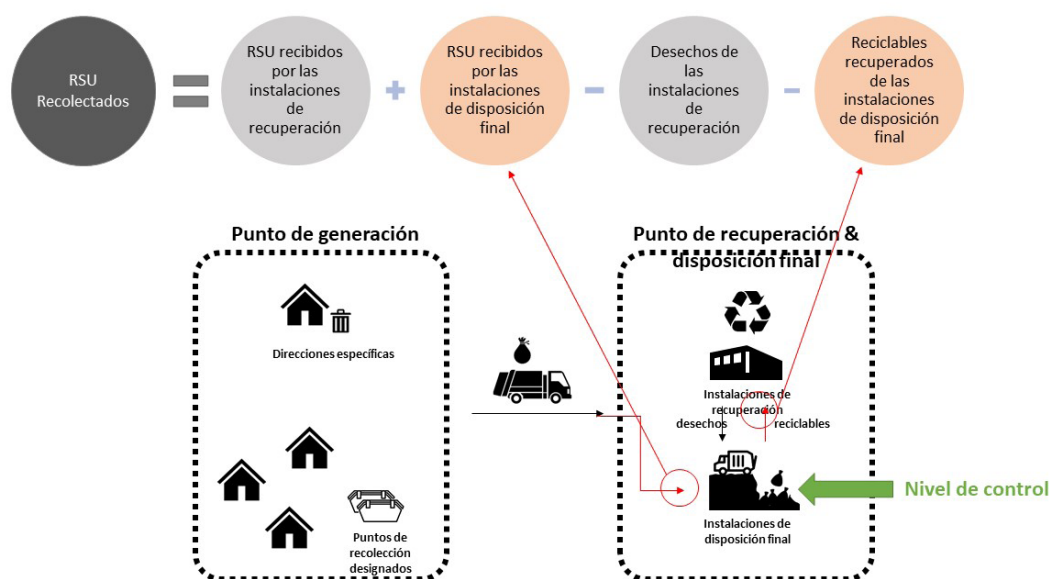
RSU Recolectados

=

RSU recibidos por las instalaciones de recuperación

+

RSU recibidos por las instalaciones de disposición final

-

Desechos de las instalaciones de recuperación

-

Reciclables recuperados de las instalaciones de disposición final

Punto de generación

Direcciones específicas

Puntos de recolección designados

Punto de recuperación & disposición final

Instalaciones de recuperación

desechos

reciclables

Instalaciones de disposición final

Nivel de control